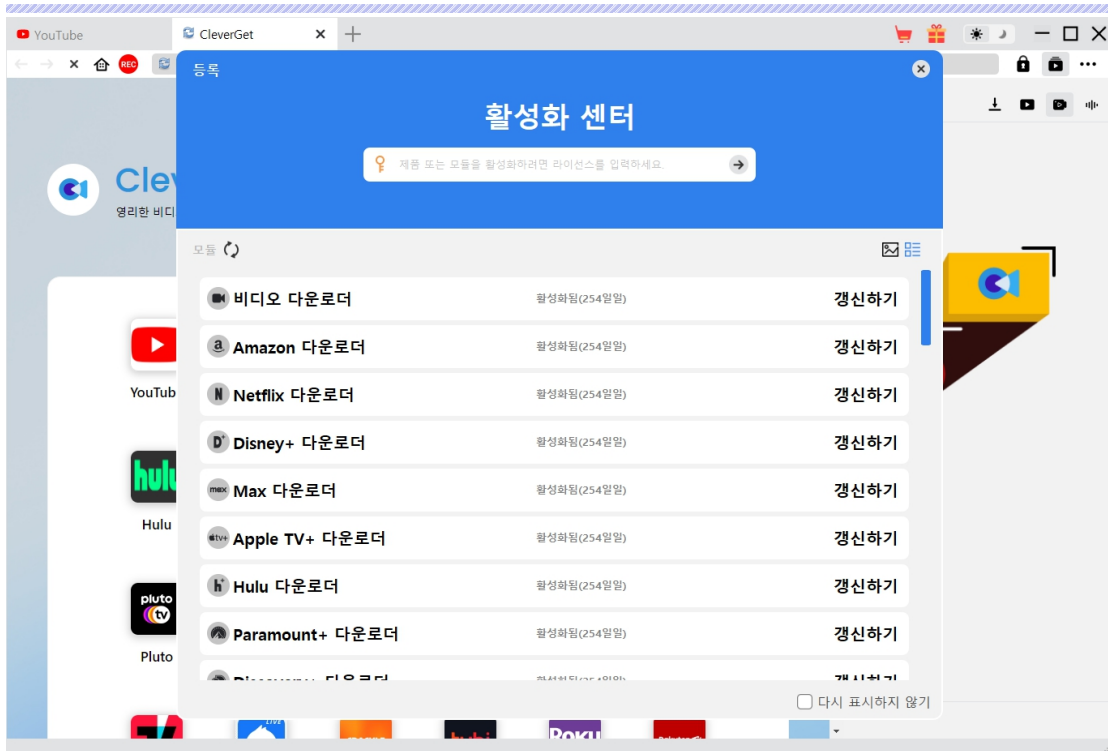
YouTube
CleverGet

REC

등록

활성화 센터

제품 또는 모듈을 활성화하려면 라이선스를 입력하세요

모듈

Clev
영리한 비디

YouTub

hulu
Hulu

pluto tv
Pluto

| | | |
|---|---|---|
| 비디오 다운로더 | 활성화됨(254일임) | 갱신하기 |
| Amazon 다운로더 | 활성화됨(254일임) | 갱신하기 |
| Netflix 다운로더 | 활성화됨(254일임) | 갱신하기 |
| Disney+ 다운로더 | 활성화됨(254일임) | 갱신하기 |
| Max 다운로더 | 활성화됨(254일임) | 갱신하기 |
| Apple TV+ 다운로더 | 활성화됨(254일임) | 갱신하기 |
| Hulu 다운로더 | 활성화됨(254일임) | 갱신하기 |
| Paramount+ 다운로더 | 활성화됨(254일임) | 갱신하기 |
| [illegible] | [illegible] | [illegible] |

다시 표시하지 않기

LIVE
Roku